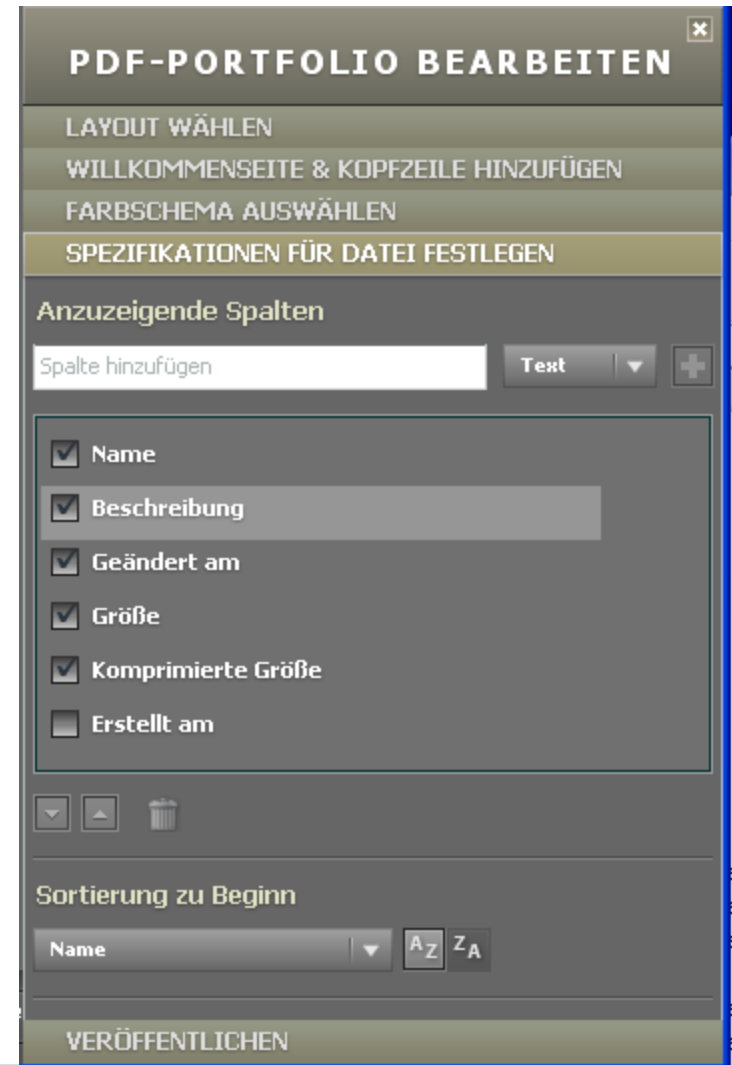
PDF-PORTFOLIO BEARBEITEN

LAYOUT WÄHLEN

WILLKOMMENSEITE & KOPFZEILE HINZUFÜGEN

FARBSCHEMA AUSWÄHLEN

SPEZIFIKATIONEN FÜR DATEI FESTLEGEN

Anzuzeigende Spalten

Spalte hinzufügen

Text

Name

Beschreibung

Geändert am

Größe

Komprimierte Größe

Erstellt am

Sortierung zu Beginn

Name

AZ ZA

VERÖFFENTLICHEN